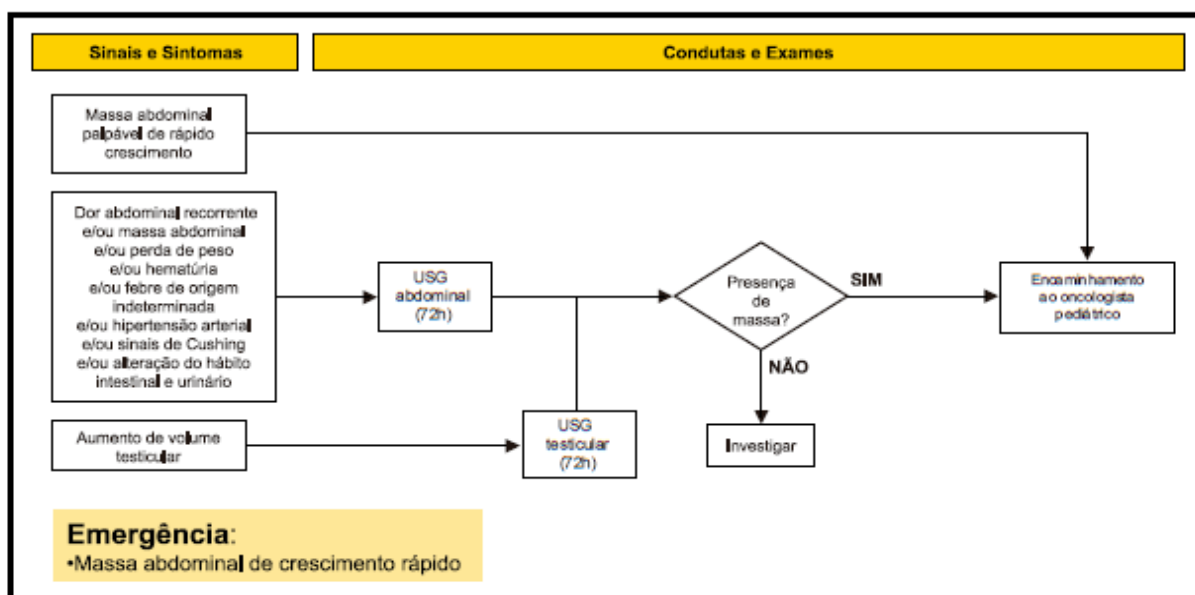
Sinais e Sintomas

Condutas e Exames

Massa abdominal palpável de rápido crescimento

Dor abdominal recorrente e/ou massa abdominal e/ou perda de peso e/ou hematúria e/ou febre de origem indeterminada e/ou hipertensão arterial e/ou sinais de Cushing e/ou alteração do hábito intestinal e urinário

USG abdominal (72h)

Presença de massa?

SIM

Encaminhamento ao oncologista pediátrico

NÃO

Investigar

Aumento de volume testicular

USG testicular (72h)

Emergência:
•Massa abdominal de crescimento rápido